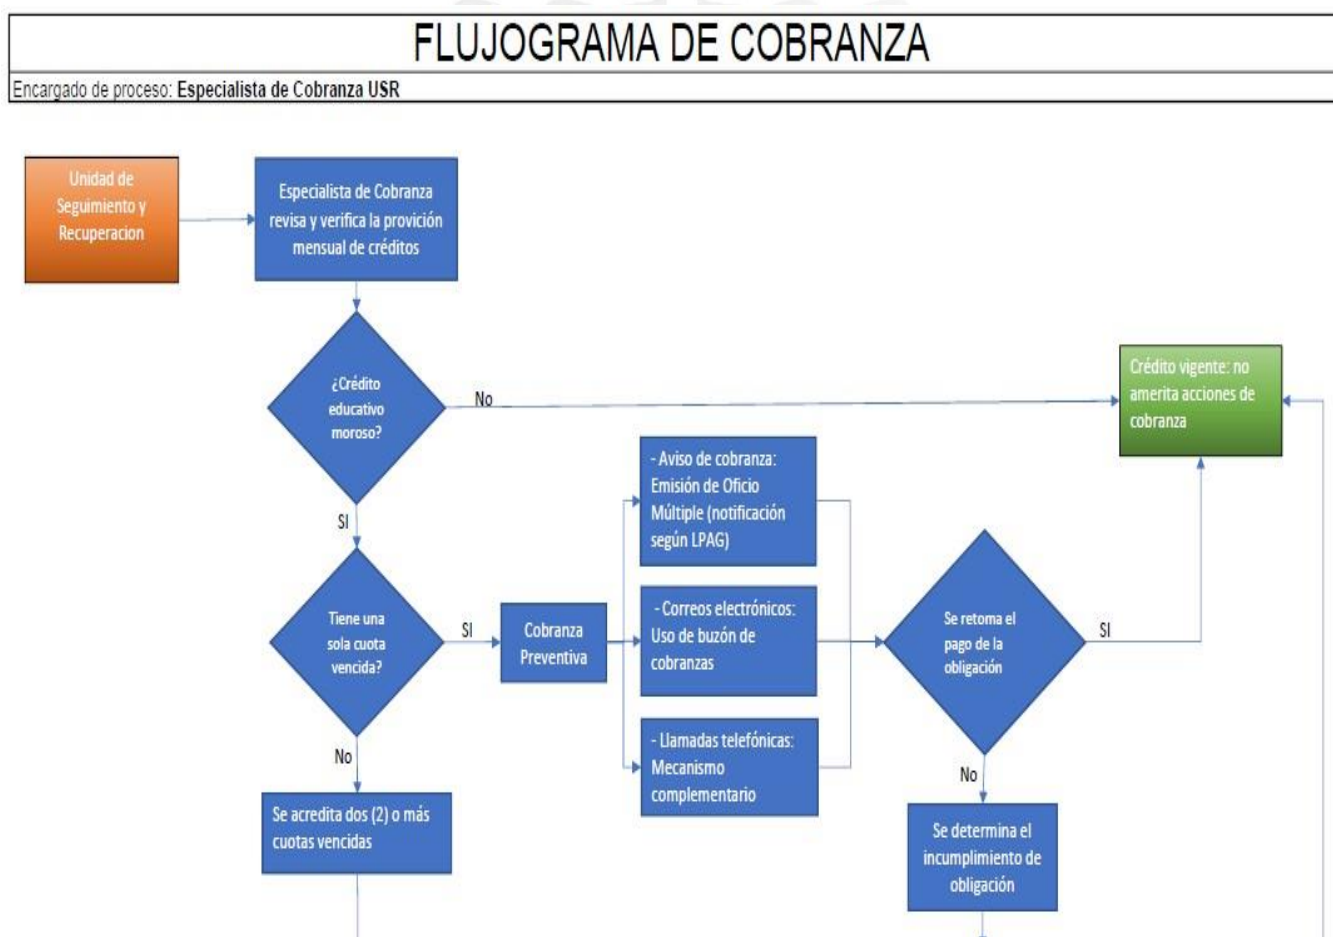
FLUJOGRAMA DE COBRANZA

Encargado de proceso: Especialista de Cobranza USR

Unidad de Seguimiento y Recuperacion

Especialista de Cobranza revisa y verifica la provición mensual de créditos

¿Crédito educativo moroso?

No

Crédito vigente: no amerita acciones de cobranza

SI

Tiene una sola cuota vencida?

SI

Cobranza Preventiva

- Aviso de cobranza: Emisión de Oficio Múltiple (notificación según LPAG)

- Correos electrónicos: Uso de buzón de cobranzas

- Llamadas telefónicas: Mecanismo complementario

Se retoma el pago de la obligación

SI

No

Se determina el incumplimiento de obligación

No

Se acredita dos (2) o más cuotas vencidas